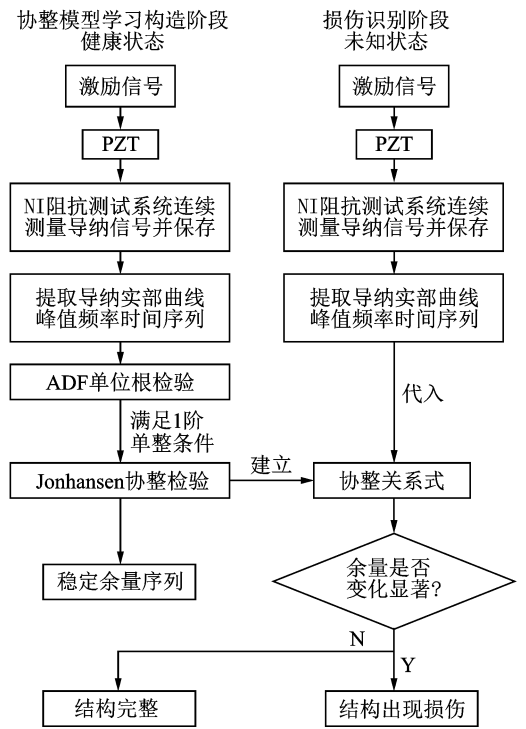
协整模型学习构造阶段
健康状态

激励信号

PZT

NI阻抗测试系统连续测量导纳信号并保存

提取导纳实部曲线峰值频率时间序列

ADF单位根检验

满足1阶单整条件

Jonhansen协整检验

稳定余量序列

损伤识别阶段
未知状态

激励信号

PZT

NI阻抗测试系统连续测量导纳信号并保存

提取导纳实部曲线峰值频率时间序列

代入

建立

协整关系式

余量是否变化显著?

N

Y

结构完整

结构出现损伤